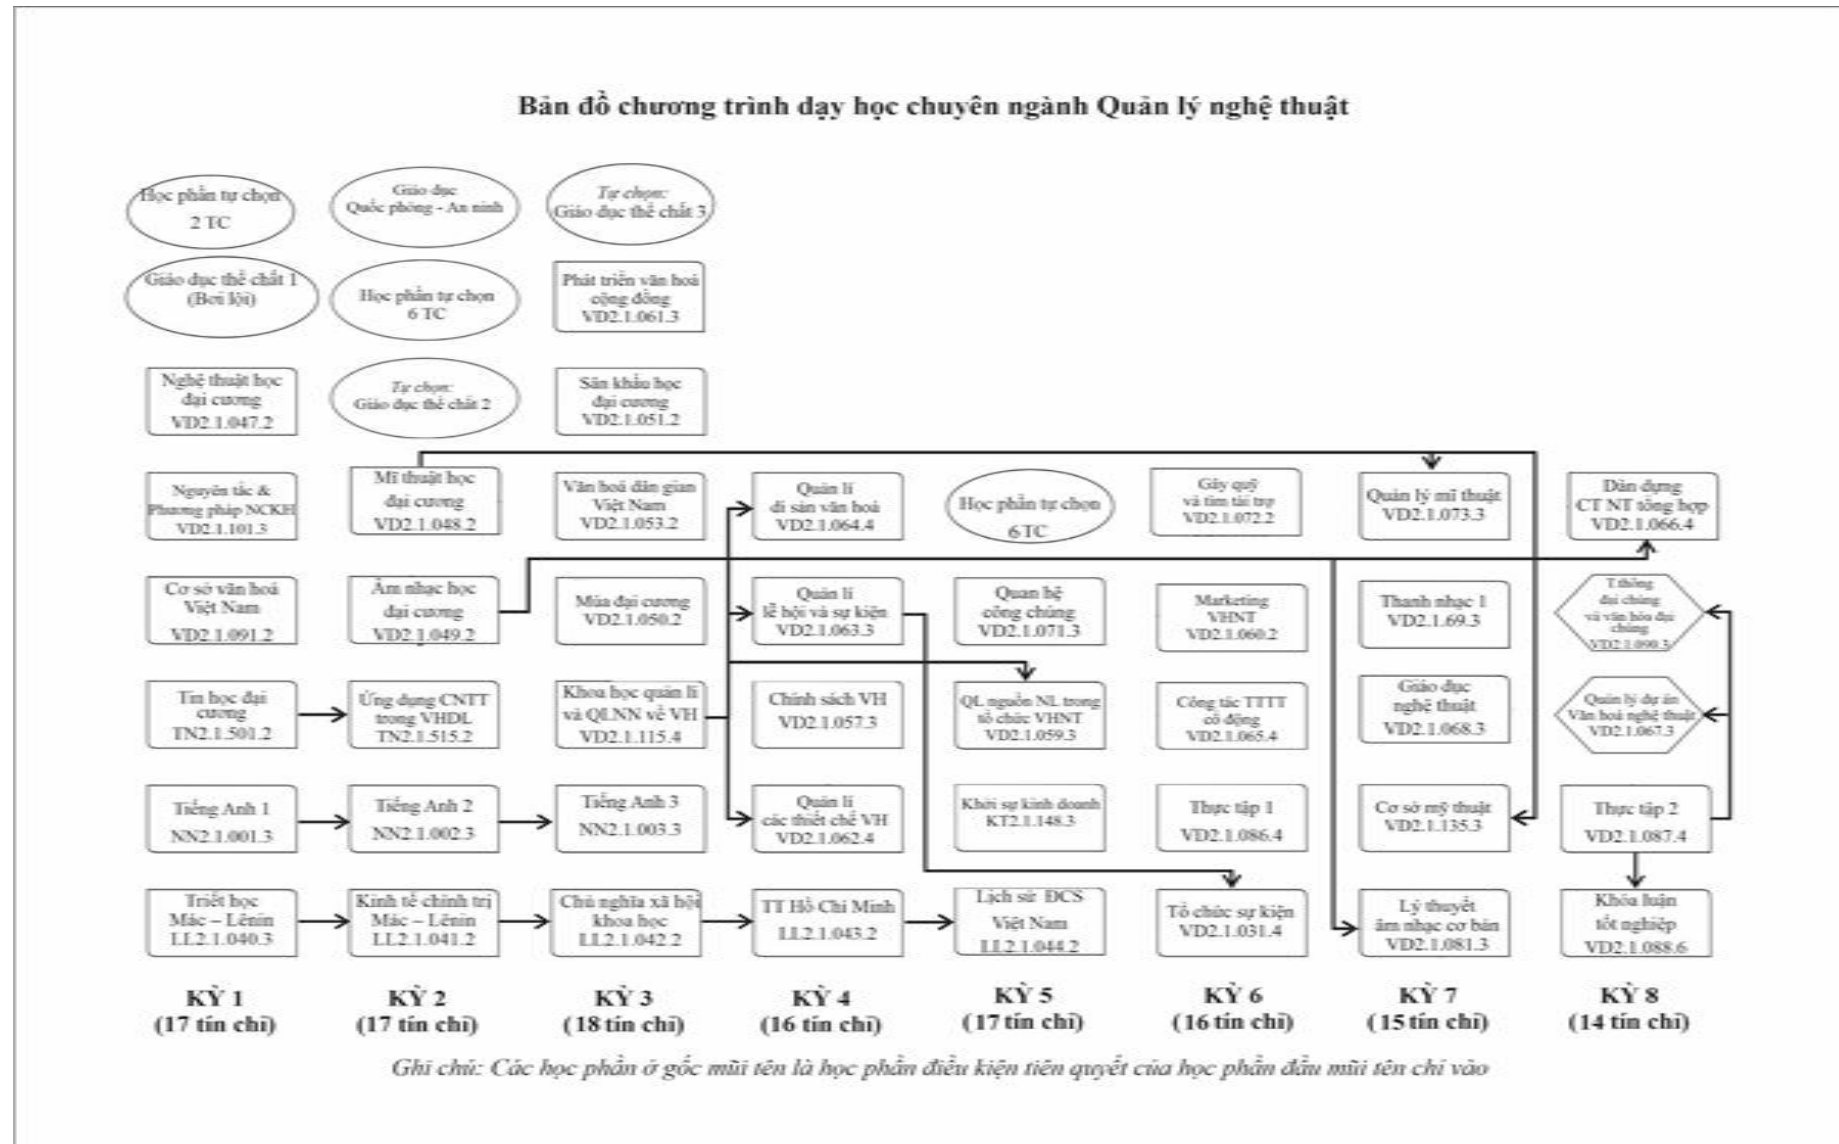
Bản đồ chương trình dạy học chuyên ngành Quản lý nghệ thuật

Học phần tự chọn 2 TC

Giáo dục thể chất 1 (Bơi lội)

Nghệ thuật học đại cương VD2.1.047.2

Nguyên tắc & Phương pháp NCKH VD2.1.101.3

Cơ sở văn hoá Việt Nam VD2.1.091.2

Tin học đại cương TN2.1.501.2

Tiếng Anh 1 NN2.1.001.3

Triết học Mác – Lênin LL2.1.040.3

Giáo dục Quốc phòng - An ninh

Học phần tự chọn 6 TC

Tự chọn: Giáo dục thể chất 2

Mĩ thuật học đại cương VD2.1.048.2

Âm nhạc học đại cương VD2.1.049.2

Ứng dụng CNTT trong VHDL TN2.1.515.2

Tiếng Anh 2 NN2.1.002.3

Kinh tế chính trị Mác – Lênin LL2.1.041.2

Tự chọn: Giáo dục thể chất 3

Phát triển văn hoá cộng đồng VD2.1.061.3

Sân khấu học đại cương VD2.1.051.2

Văn hoá dân gian Việt Nam VD2.1.053.2

Múa đại cương VD2.1.050.2

Khoa học quản lí và QLNN về VH VD2.1.115.4

Tiếng Anh 3 NN2.1.003.3

Chủ nghĩa xã hội khoa học LL2.1.042.2

Quản lí di sản văn hoá VD2.1.064.4

Quản lí lễ hội và sự kiện VD2.1.063.3

Chính sách VH VD2.1.057.3

Quản lí các thiết chế VH VD2.1.062.4

TT Hồ Chí Minh LL2.1.043.2

Học phần tự chọn 6TC

Quan hệ công chúng VD2.1.071.3

QL nguồn NL trong tổ chức VHNT VD2.1.059.3

Khởi sự kinh doanh KT2.1.148.3

Lịch sử ĐCS Việt Nam LL2.1.044.2

Gây quỹ và tìm tài trợ VD2.1.072.2

Marketing VHNT VD2.1.060.2

Công tác TTTT cổ động VD2.1.065.4

Thực tập 1 VD2.1.086.4

Tổ chức sự kiện VD2.1.031.4

Quản lý mĩ thuật VD2.1.073.3

Thanh nhạc 1 VD2.1.69.3

Giáo dục nghệ thuật VD2.1.068.3

Cơ sở mỹ thuật VD2.1.135.3

Lý thuyết âm nhạc cơ bản VD2.1.081.3

Dàn dựng CT NT tổng hợp VD2.1.066.4

T.thông đại chúng và văn hóa đại chúng VD2.1.090.3

Quản lý dự án Văn hoá nghệ thuật VD2.1.067.3

Thực tập 2 VD2.1.087.4

Khóa luận tốt nghiệp VD2.1.088.6

KỲ 1 (17 tín chỉ)
KỲ 2 (17 tín chỉ)
KỲ 3 (18 tín chỉ)
KỲ 4 (16 tín chỉ)
KỲ 5 (17 tín chỉ)
KỲ 6 (16 tín chỉ)
KỲ 7 (15 tín chỉ)
KỲ 8 (14 tín chỉ)

Ghi chú: Các học phần ở gốc mũi tên là học phần điều kiện tiên quyết của học phần đầu mũi tên chỉ vào